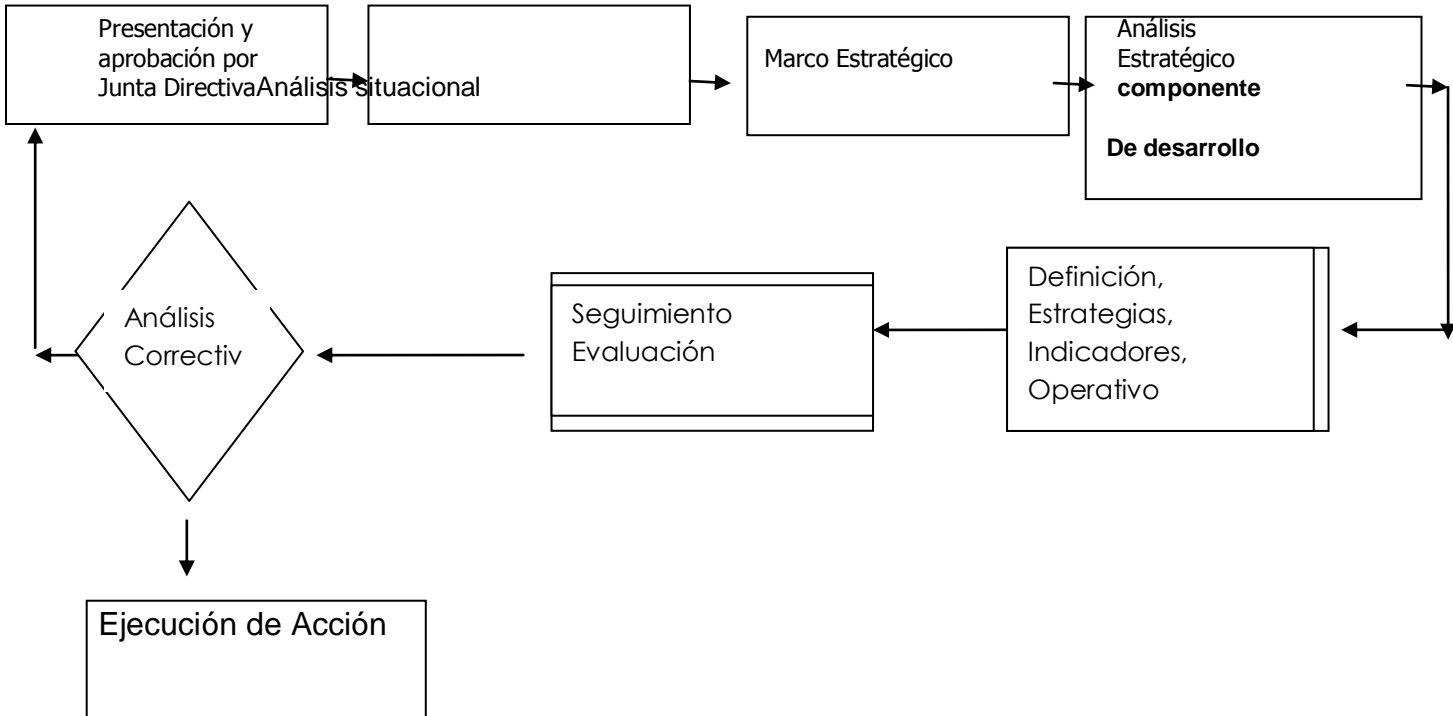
Presentación y aprobación por Junta DirectivaAnálisis situacional

Marco Estratégico

Análisis Estratégico **componente**

**De desarrollo**

Definición, Estrategias, Indicadores, Operativo

Seguimiento Evaluación

Análisis Correctiv

Ejecución de Acción